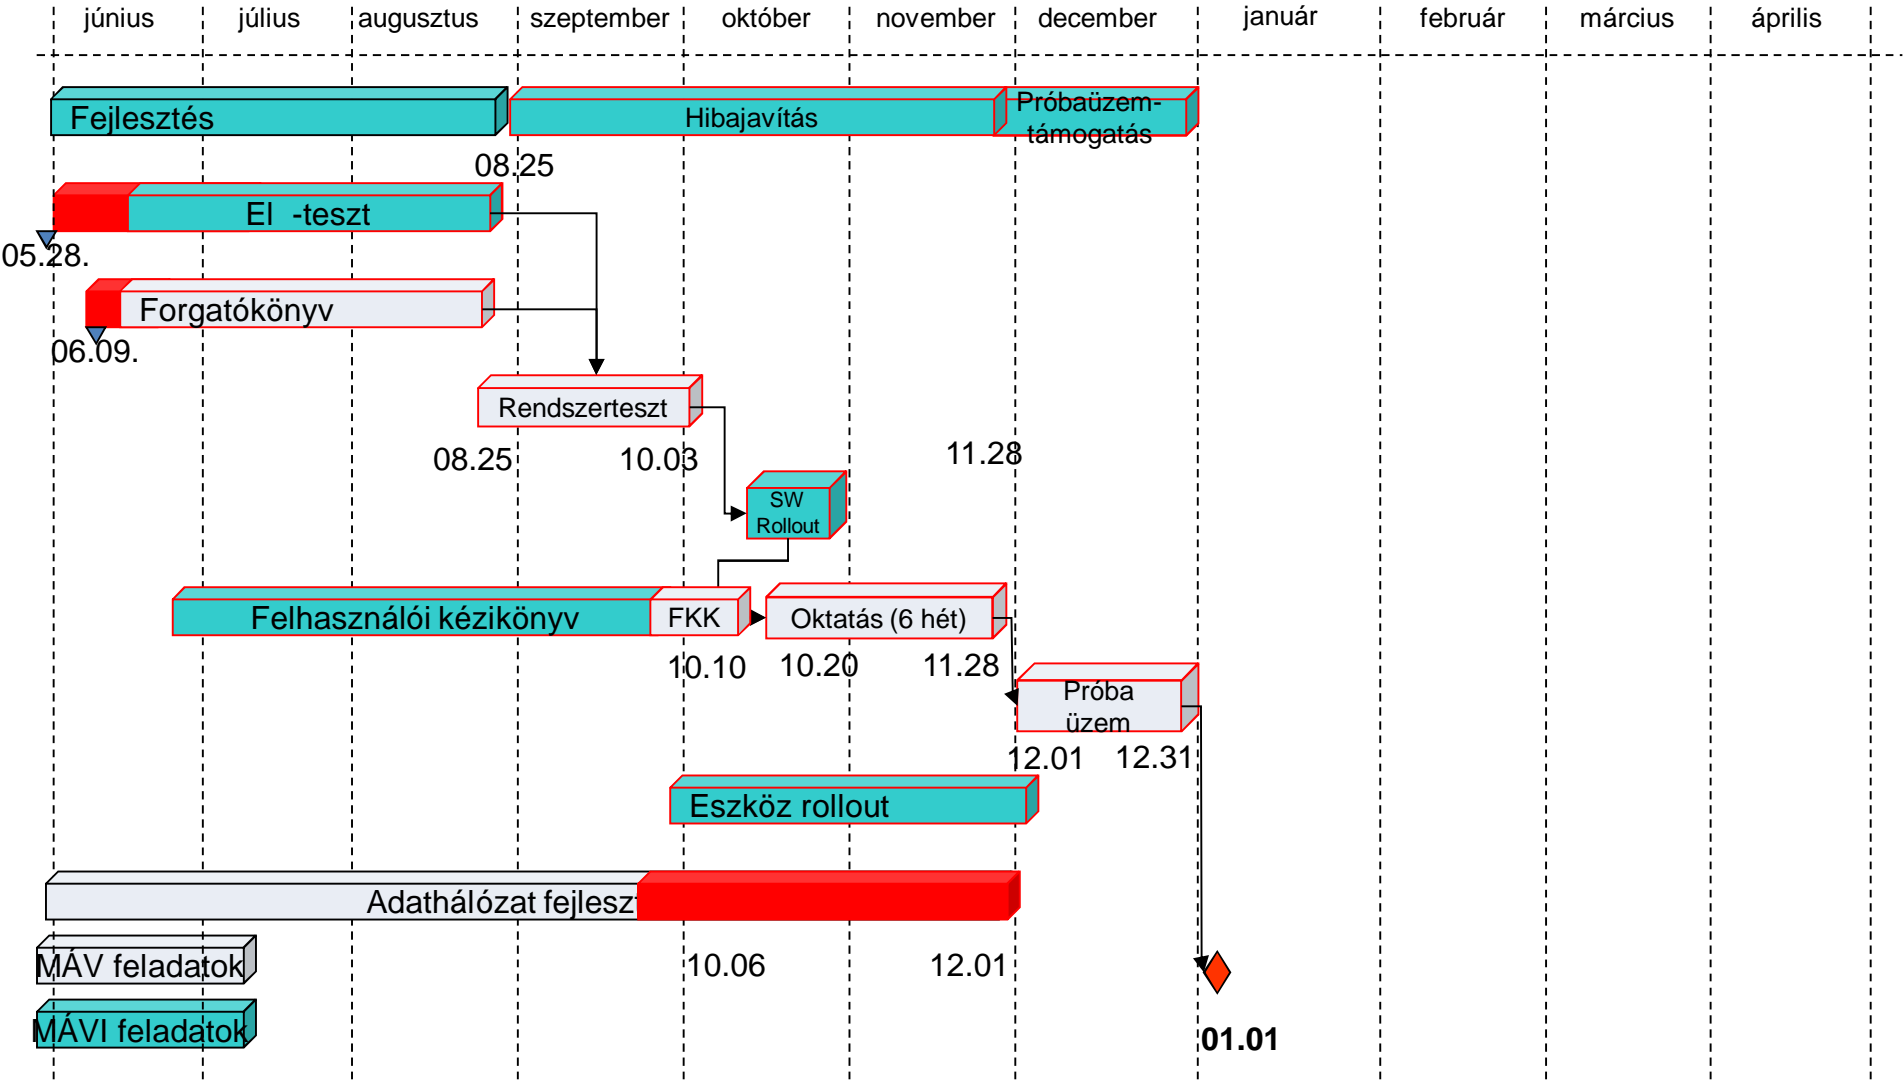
június | július | augusztus | szeptember | október | november | december | január | február | március | április

Fejlesztés
Hibajavítás
Próbaüzem-támogatás
08.25
El -teszt
05.28.
Forgatókönyv
06.09.
Rendszerteszt
08.25
10.03
11.28
SW Rollout
Felhasználói kézikönyv
FKK
Oktatás (6 hét)
10.10
10.20
11.28
Próba üzem
12.01
12.31
Eszköz rollout
Adathálózat fejlesz
MÁV feladatok
10.06
12.01
MÁVI feladatok
01.01